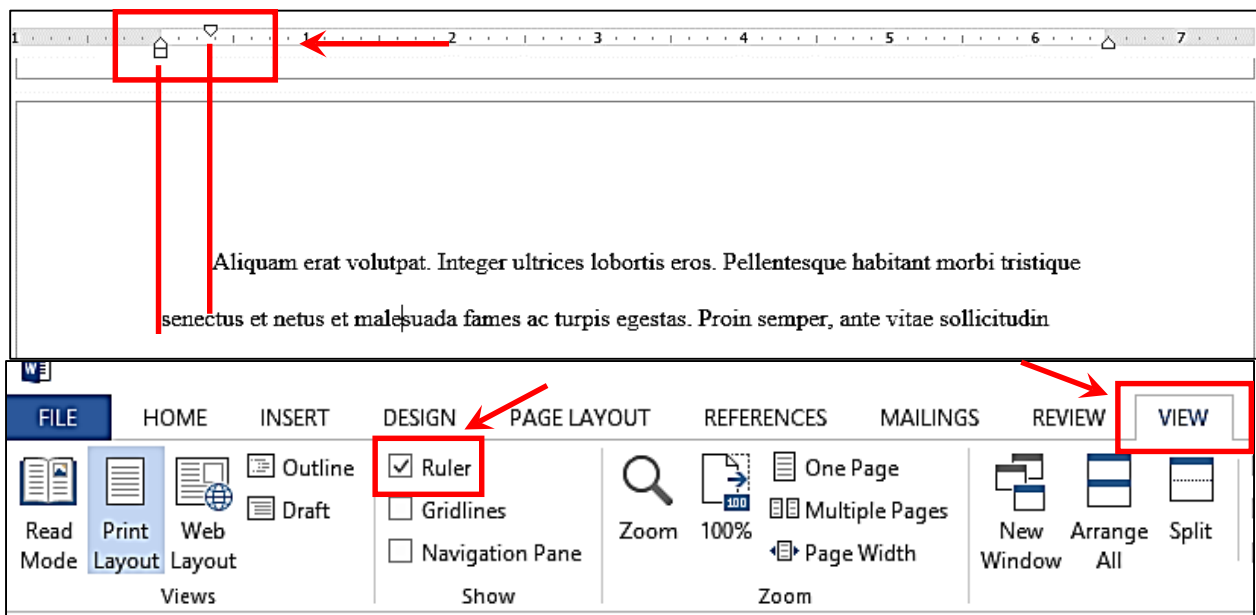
1 · 1 · 2 · 3 · 4 · 5 · 6 · 7

Aliquam erat volutpat. Integer ultrices lobortis eros. Pellentesque habitant morbi tristique senectus et netus et malesuada fames ac turpis egestas. Proin semper, ante vitae sollicitudin

FILE HOME INSERT DESIGN PAGE LAYOUT REFERENCES MAILINGS REVIEW VIEW

Read Mode
Print Layout
Web Layout
Outline
Draft
Views

Ruler
Gridlines
Navigation Pane
Show

Zoom
100
100%
One Page
Multiple Pages
Page Width
Zoom

New Window
Arrange All
Split